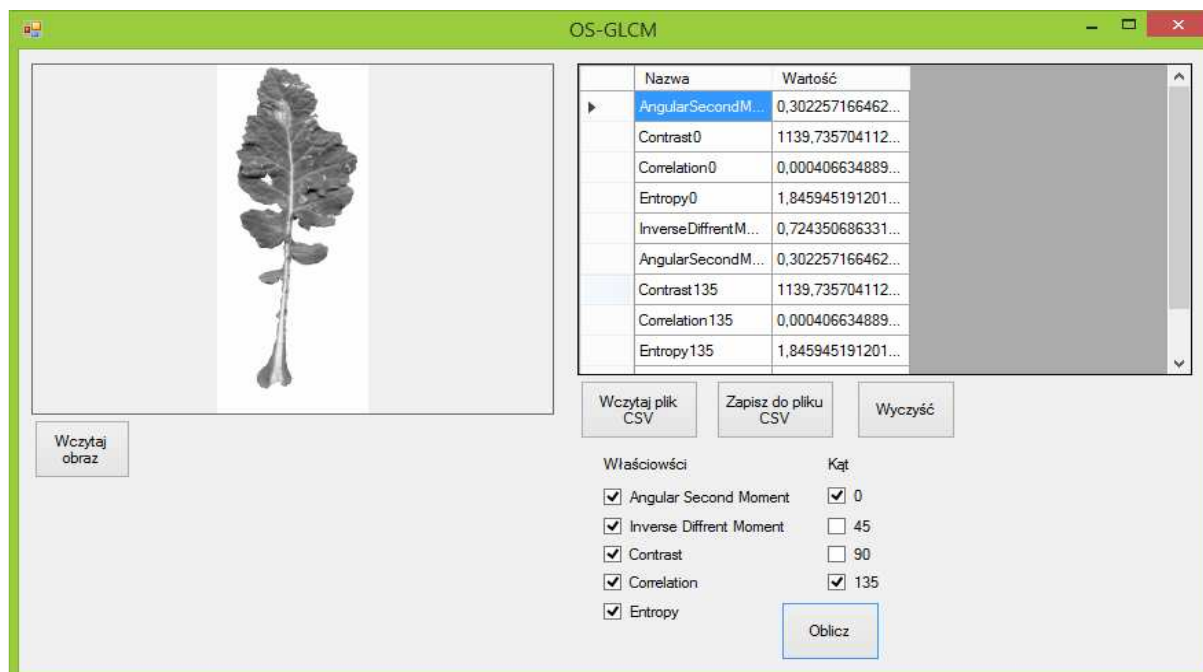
OS-GLCM

| Nazwa | Wartość |
|---|---|
| AngularSecondM... | 0,302257166462... |
| Contrast0 | 1139,735704112... |
| Correlation0 | 0,000406634889... |
| Entropy0 | 1,845945191201... |
| InverseDiffrentM... | 0,724350686331... |
| AngularSecondM... | 0,302257166462... |
| Contrast135 | 1139,735704112... |
| Correlation135 | 0,000406634889... |
| Entropy135 | 1,845945191201... |

Wczytaj plik CSV

Zapisz do pliku CSV

Wyczyść

Wczytaj obraz

Właściowści

Angular Second Moment

Inverse Diffrent Moment

Contrast

Correlation

Entropy

Kąt

0

45

90

135

Oblicz